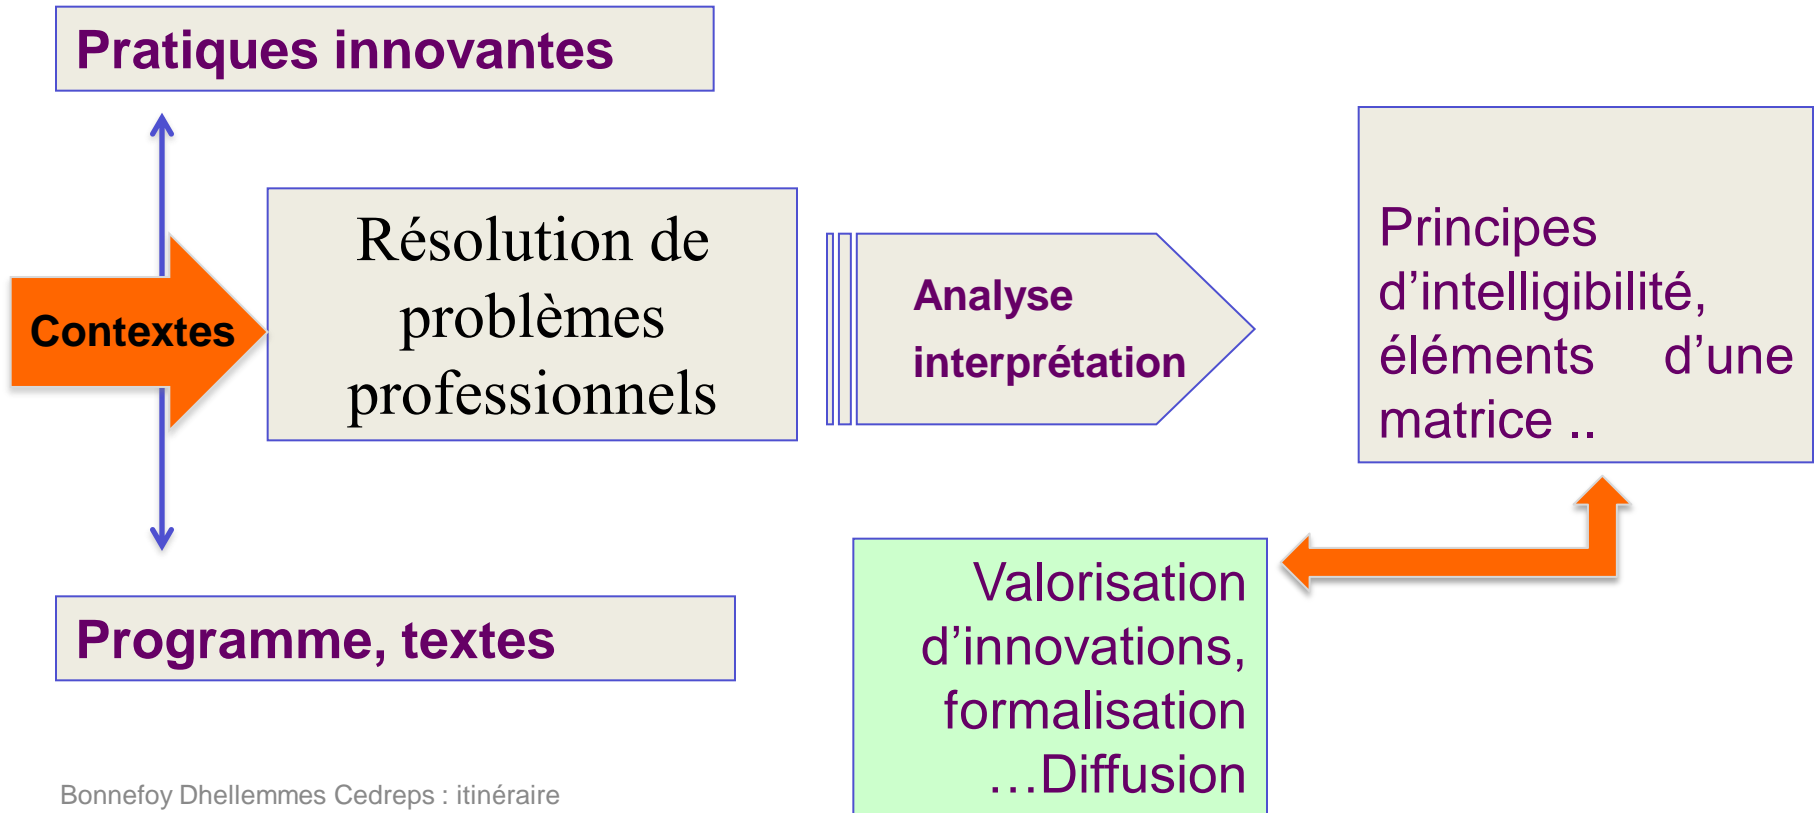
Pratiques innovantes

Contextes

Résolution de problèmes professionnels

Analyse interprétation

Principes d’intelligibilité, éléments d’une matrice ..

Programme, textes

Valorisation d’innovations, formalisation …Diffusion

Bonnefoy Dhellemmes Cedreps : itinéraire